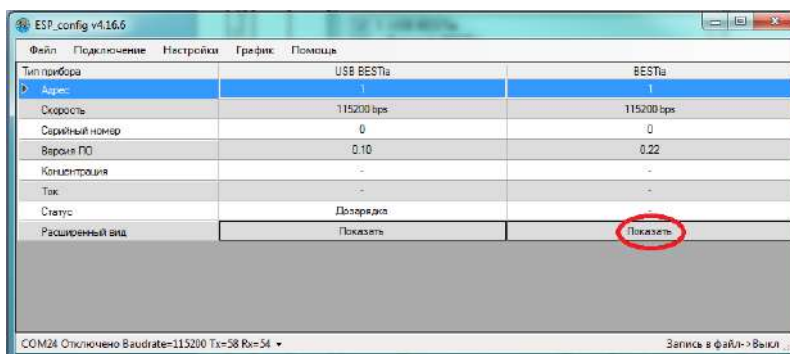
ESP_config v4.16.6

Файл Подключение Настройки График Помощь

| Тип прибора | USB BESTla | BESTla |
|---|---|---|
| Адрес | 1 | 1 |
| Скорость | 115200 bps | 115200 bps |
| Серийный номер | 0 | 0 |
| Версия ПО | 0.10 | 0.22 |
| Концентрация | - | - |
| Ток | - | - |
| Статус | Дозарядка | - |
| Расширенный вид | Показать | Показать |

COM24 Отключено Baudrate=115200 Tx=58 Rx=54

Запись в файл->Выкл